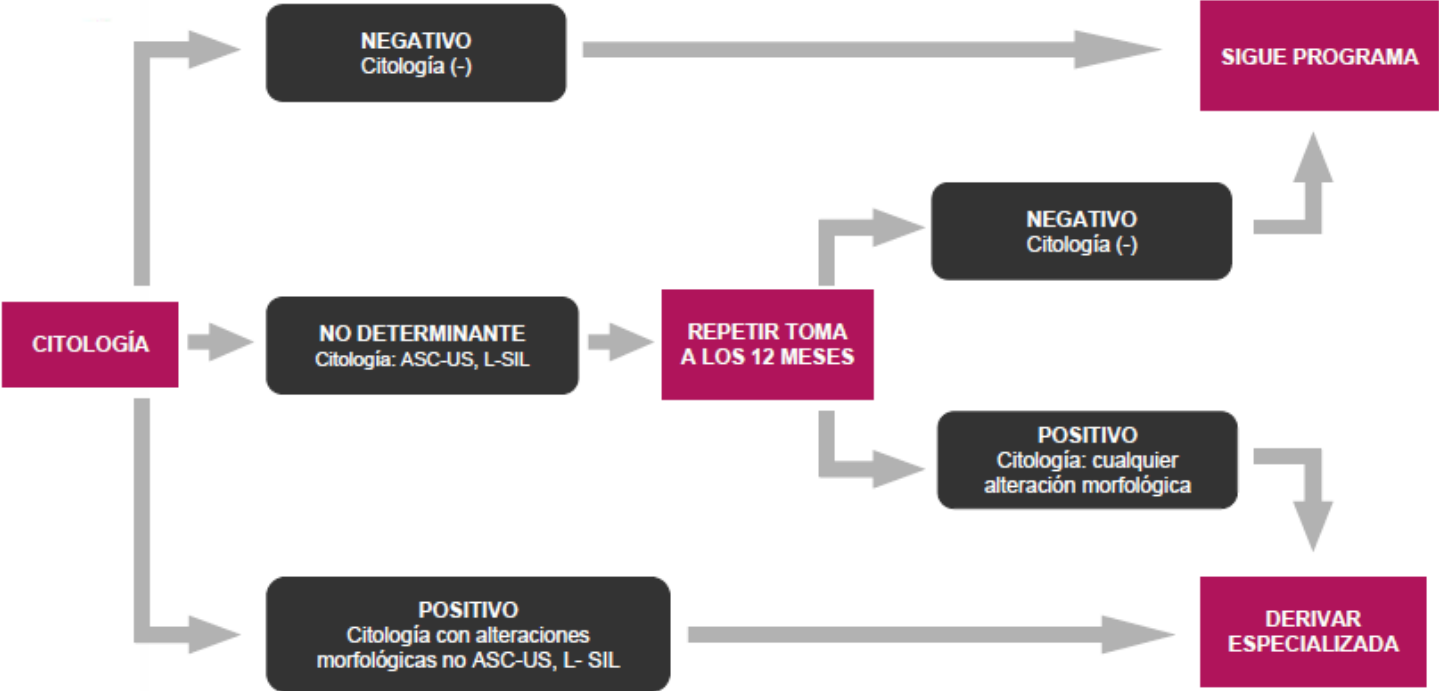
CITOLOGÍA

NEGATIVO
Citología (-)

SIGUE PROGRAMA

NO DETERMINANTE
Citología: ASC-US, L-SIL

REPETIR TOMA A LOS 12 MESES

NEGATIVO
Citología (-)

POSITIVO
Citología: cualquier alteración morfológica

POSITIVO
Citología con alteraciones morfológicas no ASC-US, L- SIL

DERIVAR ESPECIALIZADA